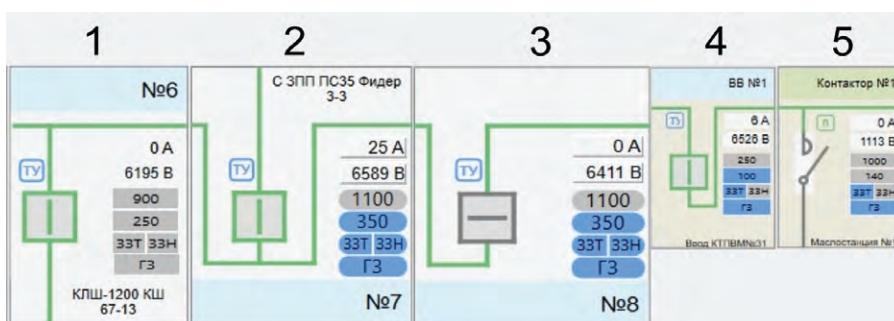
1 2 3 4 5

№6
ТУ
0 A
6195 В
900
250
ЗЗТ ЗЗН
ГЗ
КЛШ-1200 КШ 67-13

С ЗПП ПС35 Фидер 3-3
ТУ
25 A
6589 В
1100
350
ЗЗТ ЗЗН
ГЗ
№7

ТУ
0 A
6411 В
1100
350
ЗЗТ ЗЗН
ГЗ
№8

ВВ №1
ТУ
6 A
6526 В
250
100
ЗЗТ ЗЗН
ГЗ
Ввод КТПВМ№31

Контактор №1
П
0 A
1113 В
1000
140
ЗЗТ ЗЗН
ГЗ
Маслостанция №1